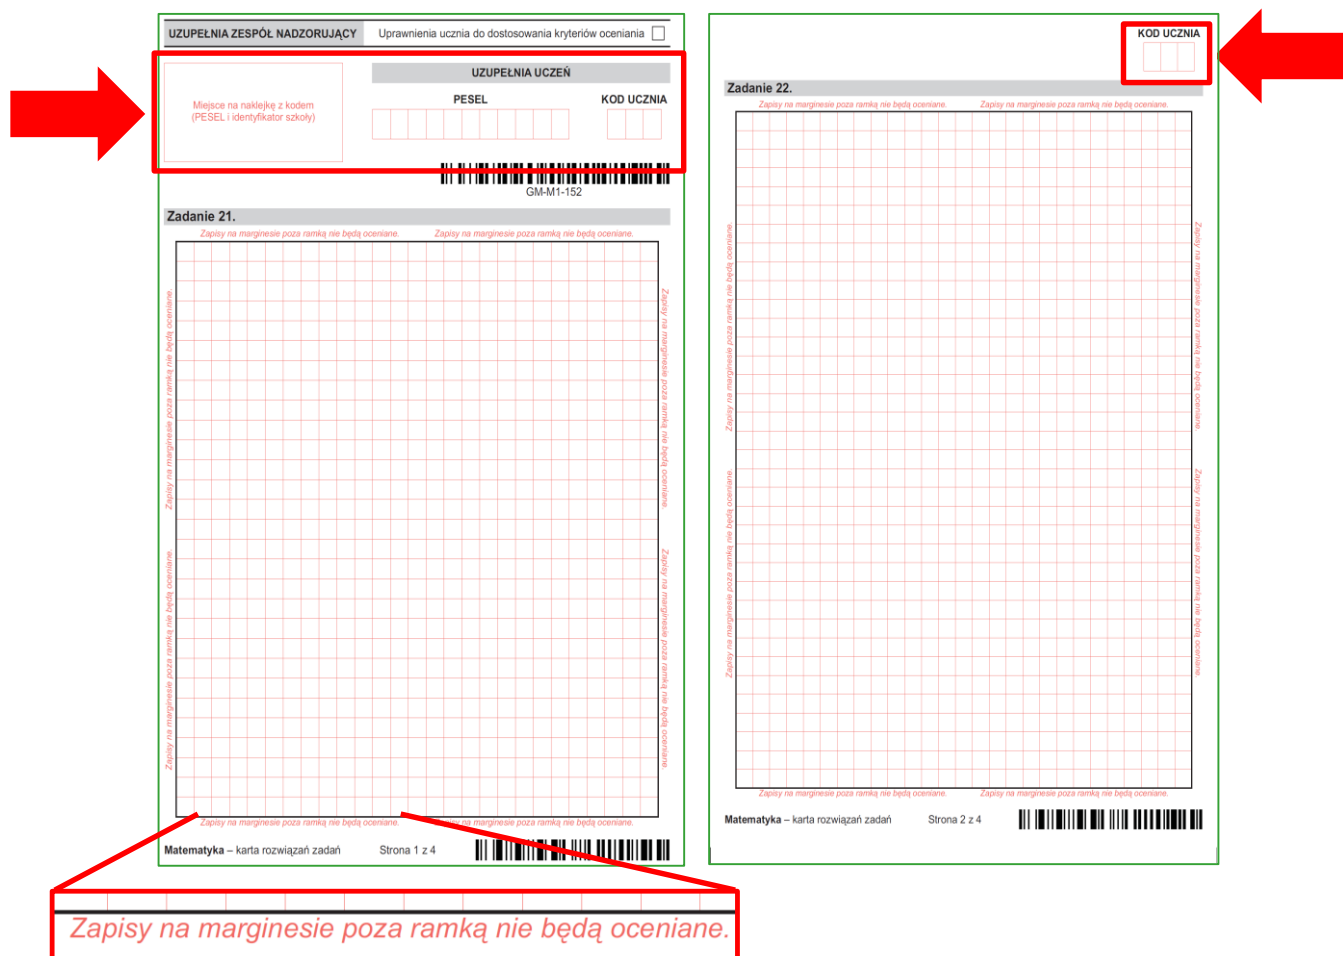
UZUPEŁNIA ZESPÓŁ NADZORUJĄCY
Uprawnienia ucznia do dostosowania kryteriów oceniania

Miejsce na naklejkę z kodem
(PESEL i identyfikator szkoły)

UZUPEŁNIA UCZEŃ
PESEL
KOD UCZNIA

GM-M1-152

Zadanie 21.
Zapisy na marginesie poza ramką nie będą oceniane. Zapisy na marginesie poza ramką nie będą oceniane.

Zapisy na marginesie poza ramką nie będą oceniane.
Zapisy na marginesie poza ramką nie będą oceniane.
Zapisy na marginesie poza ramką nie będą oceniane.
Zapisy na marginesie poza ramką nie będą oceniane.

Zapisy na marginesie poza ramką nie będą oceniane. Zapisy na marginesie poza ramką nie będą oceniane.

Matematyka – karta rozwiązań zadań
Strona 1 z 4

KOD UCZNIA

Zadanie 22.
Zapisy na marginesie poza ramką nie będą oceniane. Zapisy na marginesie poza ramką nie będą oceniane.

Zapisy na marginesie poza ramką nie będą oceniane.
Zapisy na marginesie poza ramką nie będą oceniane.
Zapisy na marginesie poza ramką nie będą oceniane.
Zapisy na marginesie poza ramką nie będą oceniane.

Zapisy na marginesie poza ramką nie będą oceniane. Zapisy na marginesie poza ramką nie będą oceniane.

Matematyka – karta rozwiązań zadań
Strona 2 z 4

Zapisy na marginesie poza ramką nie będą oceniane.